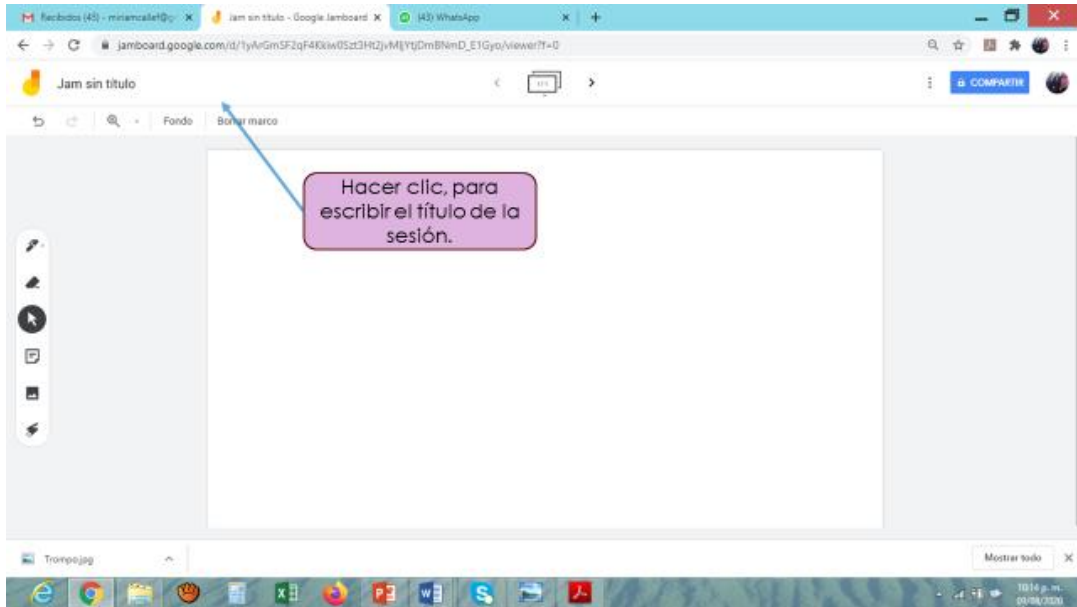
Recibidos (45) - miriamcalle@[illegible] ×
Jam sin título - Google Jamboard ×
(43) WhatsApp ×
jamboard.google.com/d/1yArGmSF2qF4Kkiw0Szt3Ht2jvMljYtjDmBNmD_E1Gyo/viewer?f=0
Jam sin título
1/1
COMPARTIR
Fondo
Borrar marco
Hacer clic, para escribir el título de la sesión.
Trompo.jpg
Mostrar todo
10:14 p. m.
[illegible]/08/2020